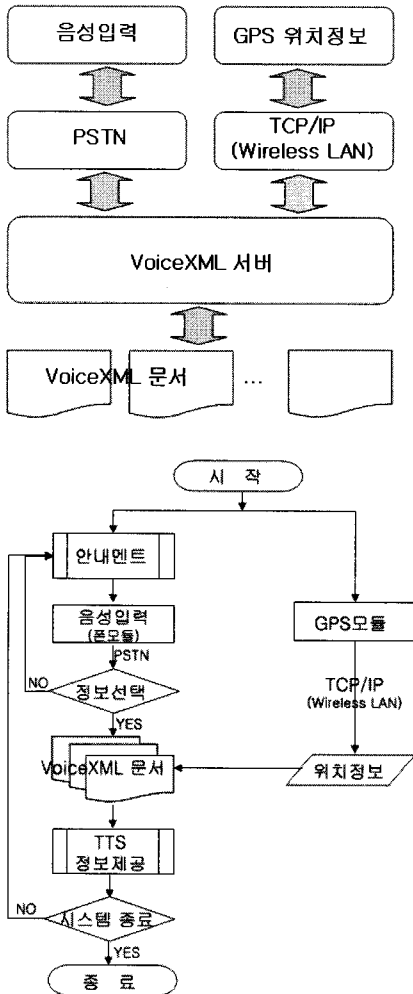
음성입력

GPS 위치정보

PSTN

TCP/IP
(Wireless LAN)

VoiceXML 서버

VoiceXML 문서

...

시 작

안내멘트

음성입력
(폰모듈)

PSTN

GPS모듈

TCP/IP
(Wireless LAN)

NO

정보선택

YES

VoiceXML 문서

위치정보

TTS
정보제공

NO

시스템 종료

YES

종 료